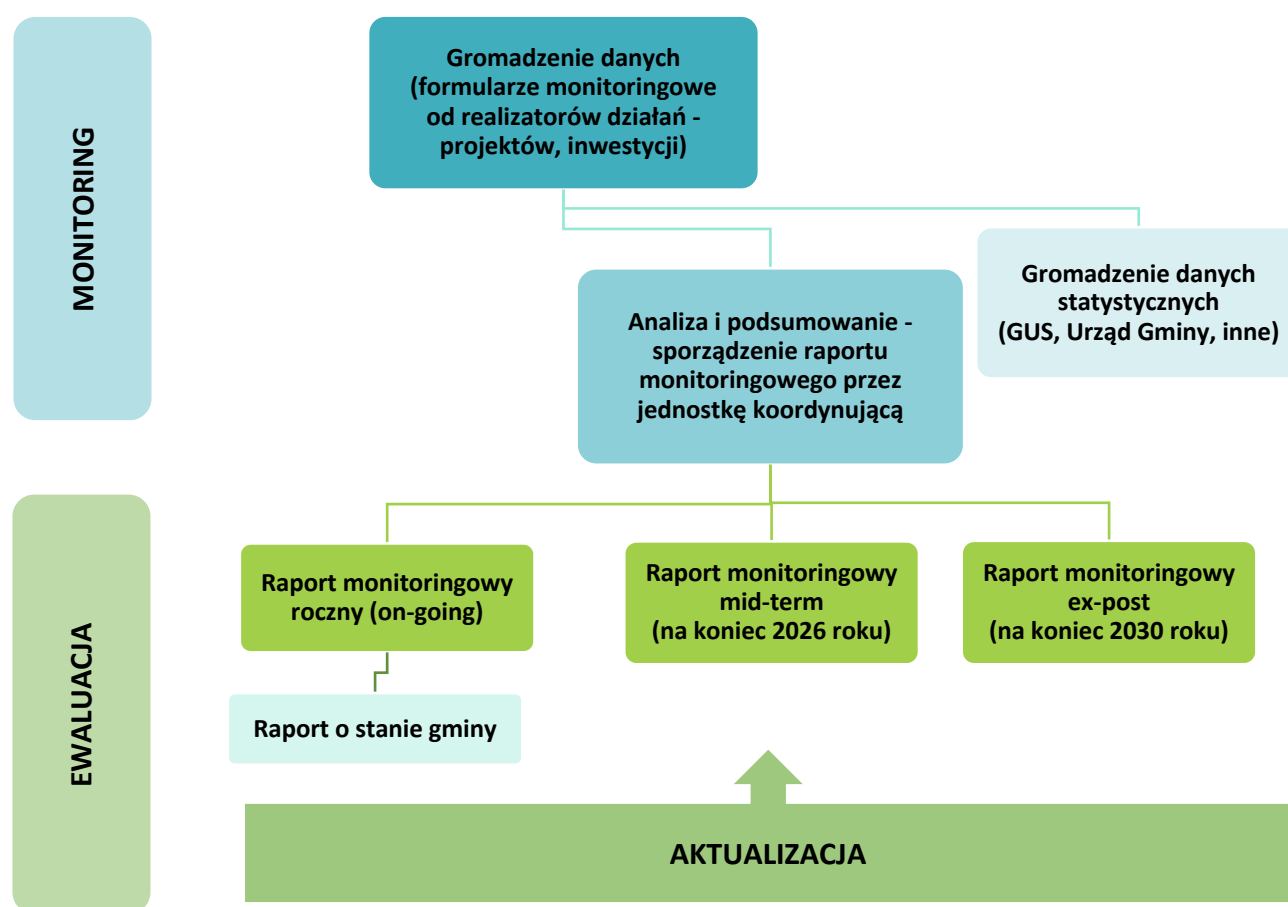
MONITORING

Gromadzenie danych (formularze monitoringowe od realizatorów działań - projektów, inwestycji)

Analiza i podsumowanie - sporządzenie raportu monitoringowego przez jednostkę koordynującą

Gromadzenie danych statystycznych (GUS, Urząd Gminy, inne)

EWALUACJA

Raport monitoringowy roczny (on-going)

Raport monitoringowy mid-term (na koniec 2026 roku)

Raport monitoringowy ex-post (na koniec 2030 roku)

Raport o stanie gminy

AKTUALIZACJA